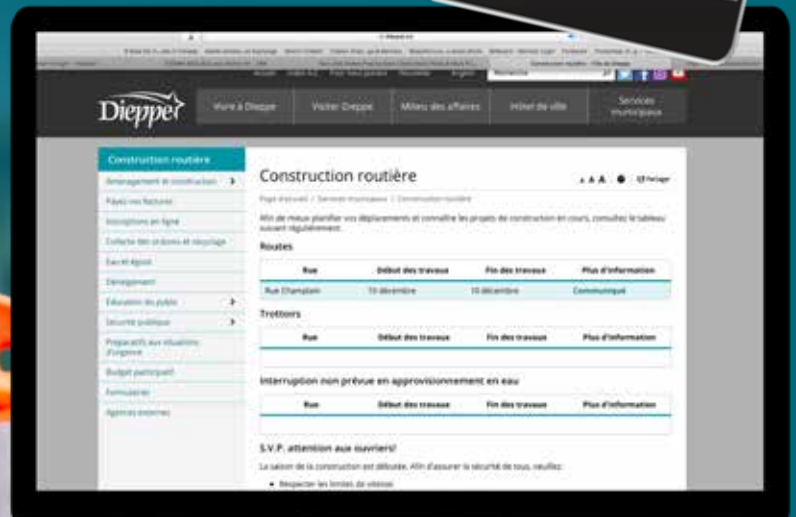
Dieppe

Vivre à Dieppe

Visiter Dieppe

Milieu des affaires

Hôtel de ville

Services municipaux

Accueil

Index A-Z

Pour nous joindre

Nouvelles

English

Recherche

Construction routière

Aménagement et construction

Payez vos factures

Inscriptions en ligne

Collecte des ordures et recyclage

Eau et égout

Déneigement

Éducation du public

Sécurité publique

Préparatifs aux situations d'urgence

Budget participatif

Formulaires

Agences externes

Construction routière

Partager

Page d'accueil / Services municipaux / Construction routière

Afin de mieux planifier vos déplacements et connaître les projets de construction en cours, consultez le tableau suivant régulièrement.

Routes

| Rue | Début des travaux | Fin des travaux | Plus d'information |
|---|---|---|---|
| Rue Champlain | 19 décembre | 19 décembre | Communiqué |

Trottoirs

| Rue | Début des travaux | Fin des travaux | Plus d'information |
|---|---|---|---|
| | | | |

Interruption non prévue en approvisionnement en eau

| Rue | Début des travaux | Fin des travaux | Plus d'information |
|---|---|---|---|
| | | | |

S.V.P. attention aux ouvriers!

La saison de la construction est débutée. Afin d'assurer la sécurité de tous, veuillez:

• Respecter les limites de vitesse